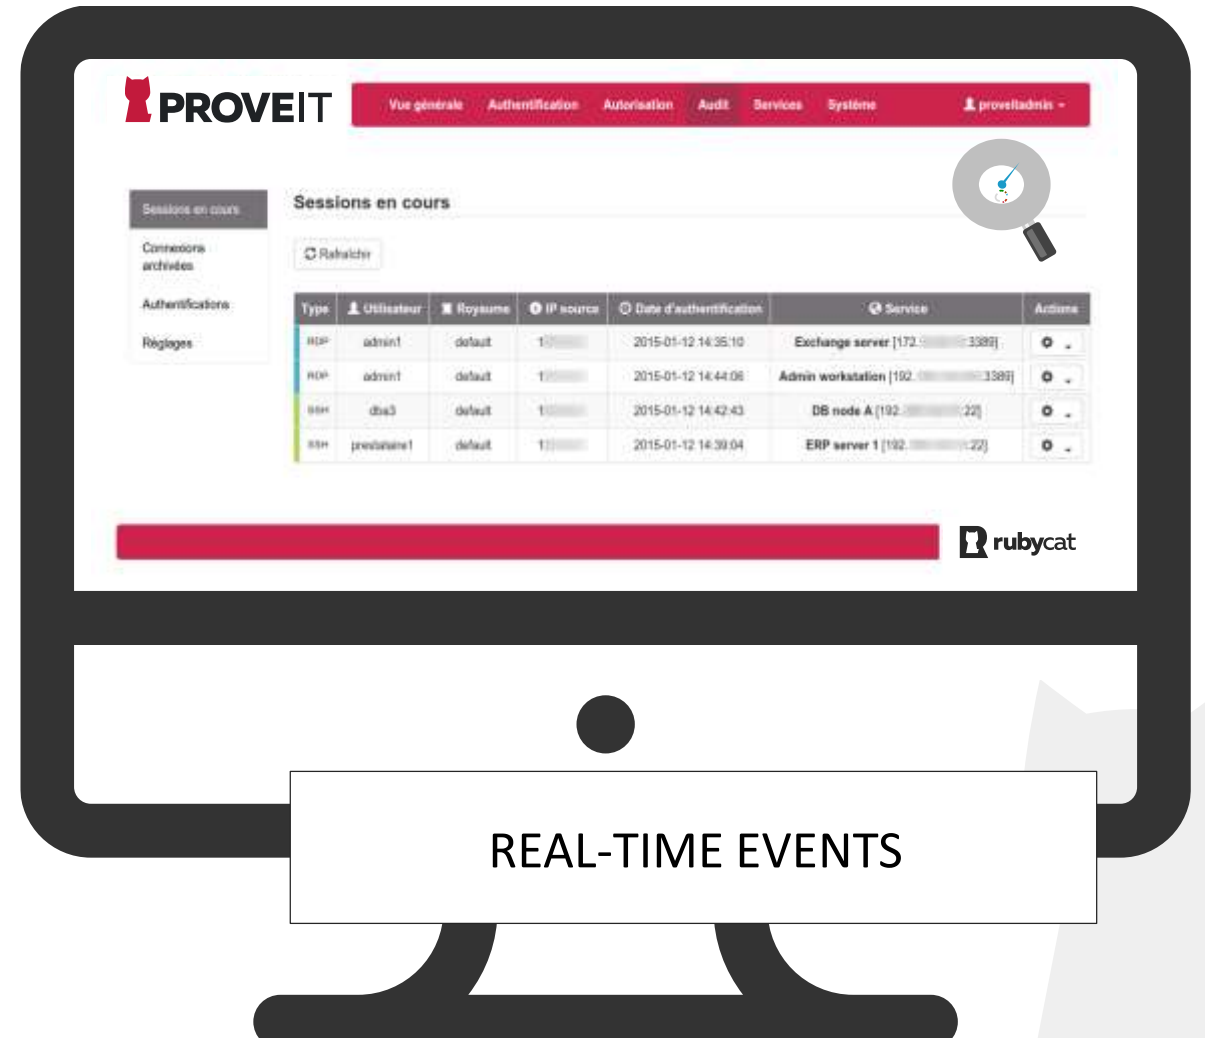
PROVEIT

Vue générale Authentification Autorisation Audit Services Système proveitadmin

Sessions en cours
Connexions archivées
Authentifications
Réglages

Sessions en cours

Rafraîchir

| Type | Utilisateur | Royaume | IP source | Date d'authentification | Service | Actions |
|---|---|---|---|---|---|---|
| RDP | admin1 | default | 1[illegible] | 2015-01-12 14:35:10 | Exchange server [172.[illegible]:3389] | |
| RDP | admin1 | default | 1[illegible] | 2015-01-12 14:44:06 | Admin workstation [192.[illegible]:3389] | |
| SSH | dba3 | default | 1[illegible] | 2015-01-12 14:42:43 | DB node A [192.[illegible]:22] | |
| SSH | prestataire1 | default | 1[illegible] | 2015-01-12 14:39:04 | ERP server 1 [192.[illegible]:22] | |

rubycat

REAL-TIME EVENTS